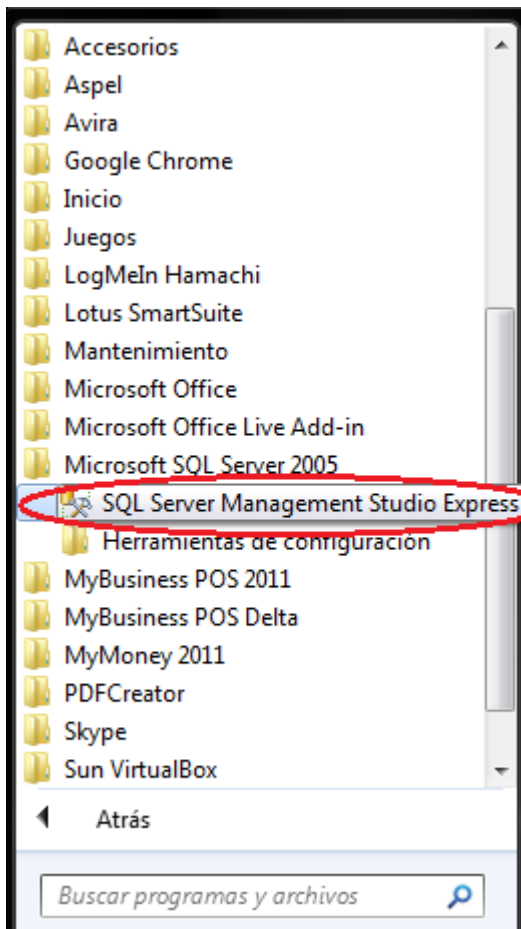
Accesorios
Aspel
Avira
Google Chrome
Inicio
Juegos
LogMeIn Hamachi
Lotus SmartSuite
Mantenimiento
Microsoft Office
Microsoft Office Live Add-in
Microsoft SQL Server 2005
SQL Server Management Studio Express
Herramientas de configuración
MyBusiness POS 2011
MyBusiness POS Delta
MyMoney 2011
PDFCreator
Skype
Sun VirtualBox

Atrás

Buscar programas y archivos